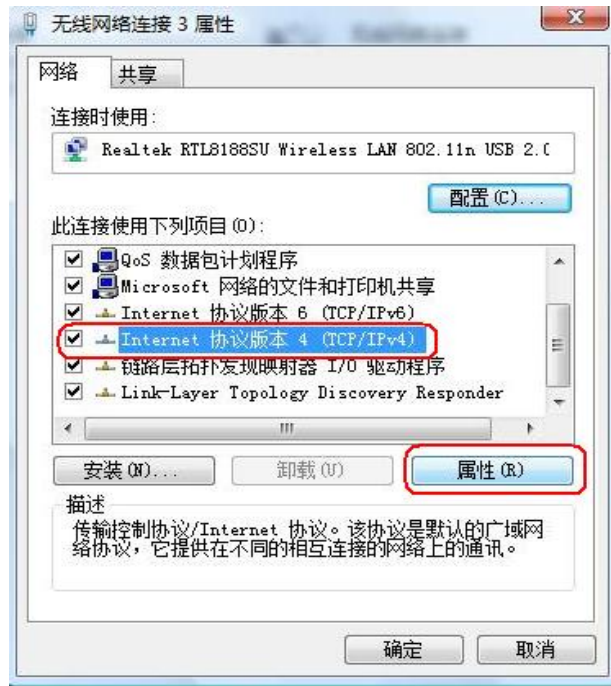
无线网络连接 3 属性

网络 共享

连接时使用:

Realtek RTL8188SU Wireless LAN 802.11n USB 2.(

配置(C)...

此连接使用下列项目(O):

QoS 数据包计划程序
Microsoft 网络的文件和打印机共享
Internet 协议版本 6 (TCP/IPv6)
Internet 协议版本 4 (TCP/IPv4)
链路层拓扑发现映射器 I/O 驱动程序
Link-Layer Topology Discovery Responder

安装(N)... 卸载(U) 属性(R)

描述
传输控制协议/Internet 协议。该协议是默认的广域网络协议，它提供在不同的相互连接的网络上的通讯。

确定 取消